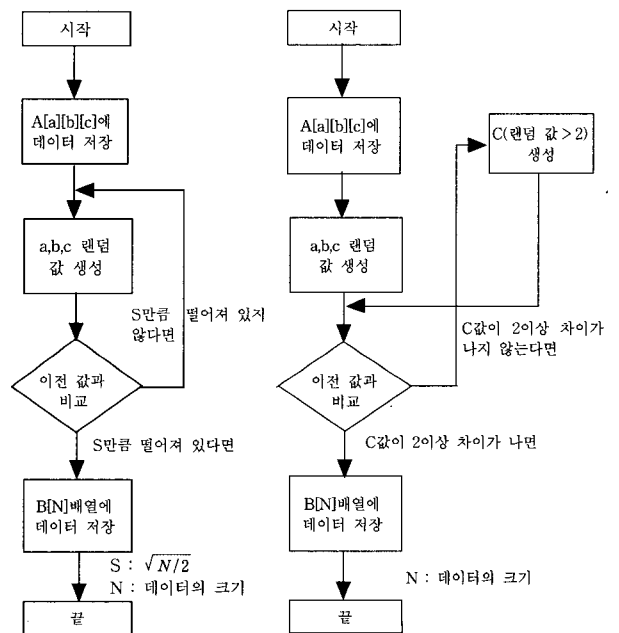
시작

A[a][b][c]에 데이터 저장

a,b,c 랜덤 값 생성

S만큼 떨어져 있지 않다면

이전 값과 비교

S만큼 떨어져 있다면

B[N]배열에 데이터 저장

S : $\sqrt{N/2}$
N : 데이터의 크기

끝

시작

A[a][b][c]에 데이터 저장

C(랜덤 값 > 2) 생성

a,b,c 랜덤 값 생성

C값이 2이상 차이가 나지 않는다면

이전 값과 비교

C값이 2이상 차이가 나면

B[N]배열에 데이터 저장

N : 데이터의 크기

끝